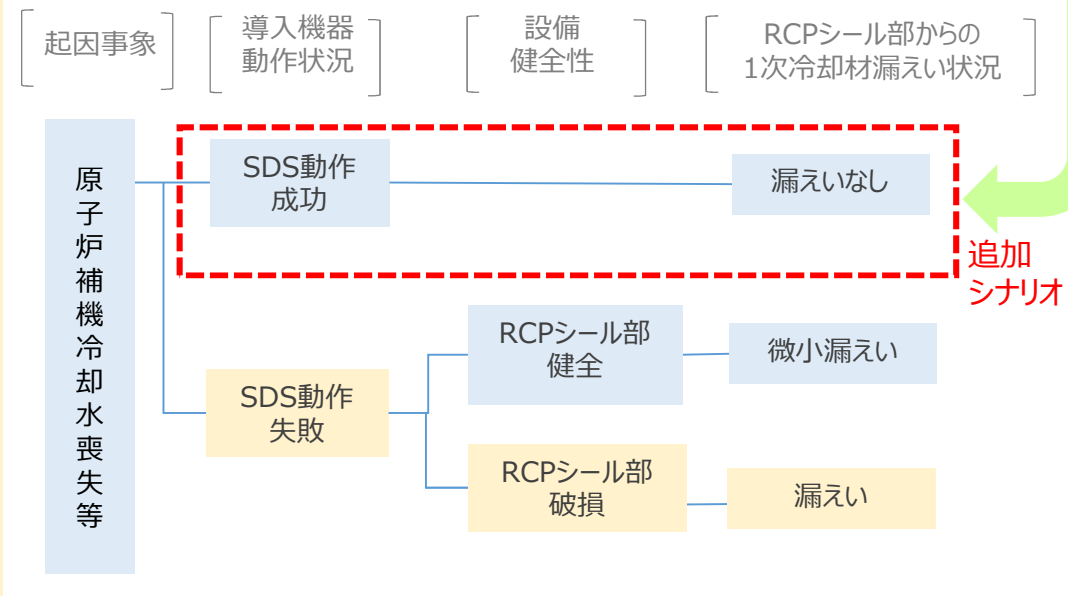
起因事象

導入機器
動作状況

設備
健全性

RCPシール部からの
1次冷却材漏えい状況

原子炉補機冷却水喪失等

SDS動作
成功

漏えいなし

追加
シナリオ

SDS動作
失敗

RCPシール部
健全

微小漏えい

RCPシール部
破損

漏えい